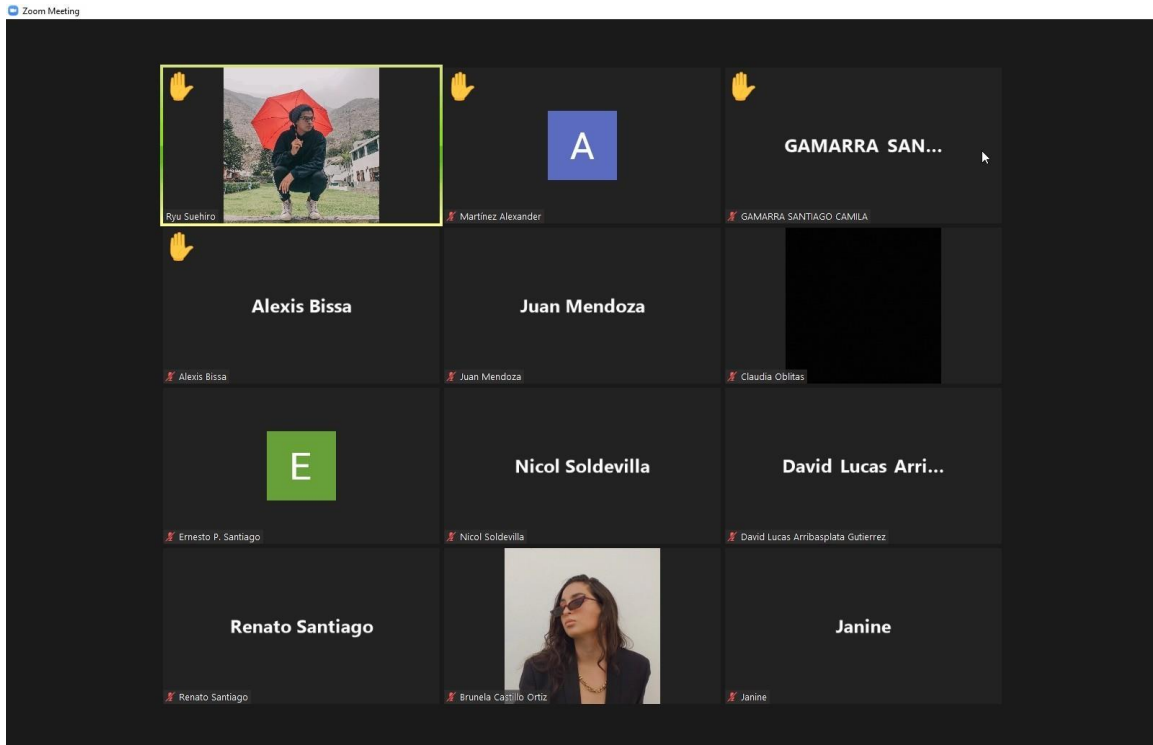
Zoom Meeting

Ryu Suehiro

A

Martínez Alexander

GAMARRA SAN...

GAMARRA SANTIAGO CAMILA

Alexis Bissa

Alexis Bissa

Juan Mendoza

Juan Mendoza

Claudia Oblitas

E

Ernesto P. Santiago

Nicol Soldevilla

Nicol Soldevilla

David Lucas Arri...

David Lucas Arribasplata Gutierrez

Renato Santiago

Renato Santiago

Brunela Castillo Ortiz

Janine

Janine